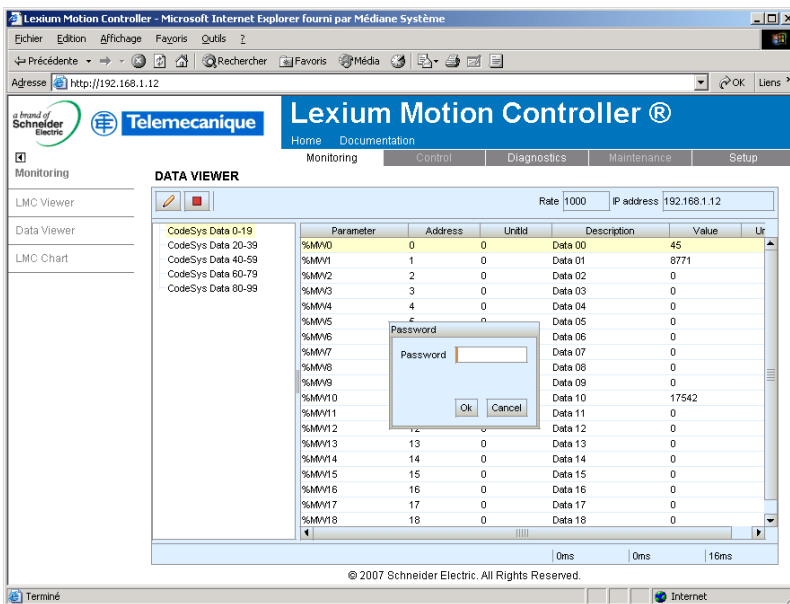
Lexium Motion Controller - Microsoft Internet Explorer fourni par Médiane Système

Fichier Edition Affichage Favoris Outils ?

Précédente Rechercher Favoris Média

Adresse http://192.168.1.12 OK Liens

a brand of Schneider Electric

Telemecanique

Lexium Motion Controller ®

Home Documentation

Monitoring Control Diagnostics Maintenance Setup

Monitoring

LMC Viewer

Data Viewer

LMC Chart

DATA VIEWER

Rate 1000 IP address 192.168.1.12

CodeSys Data 0-19
CodeSys Data 20-39
CodeSys Data 40-59
CodeSys Data 60-79
CodeSys Data 80-99

| Parameter | Address | UnitId | Description | Value | Ur |
|---|---|---|---|---|---|
| %MW0 | 0 | 0 | Data 00 | 45 | |
| %MW1 | 1 | 0 | Data 01 | 8771 | |
| %MW2 | 2 | 0 | Data 02 | 0 | |
| %MW3 | 3 | 0 | Data 03 | 0 | |
| %MW4 | 4 | 0 | Data 04 | 0 | |
| %MW5 | 5 | 0 | Data 05 | 0 | |
| %MW6 | | | Data 06 | 0 | |
| %MW7 | | | Data 07 | 0 | |
| %MW8 | | | Data 08 | 0 | |
| %MW9 | | | Data 09 | 0 | |
| %MW10 | | | Data 10 | 17542 | |
| %MW11 | | | Data 11 | 0 | |
| %MW12 | 12 | 0 | Data 12 | 0 | |
| %MW13 | 13 | 0 | Data 13 | 0 | |
| %MW14 | 14 | 0 | Data 14 | 0 | |
| %MW15 | 15 | 0 | Data 15 | 0 | |
| %MW16 | 16 | 0 | Data 16 | 0 | |
| %MW17 | 17 | 0 | Data 17 | 0 | |
| %MW18 | 18 | 0 | Data 18 | 0 | |

Password

Password

Ok Cancel

0ms 0ms 16ms

© 2007 Schneider Electric. All Rights Reserved.

Terminé Internet